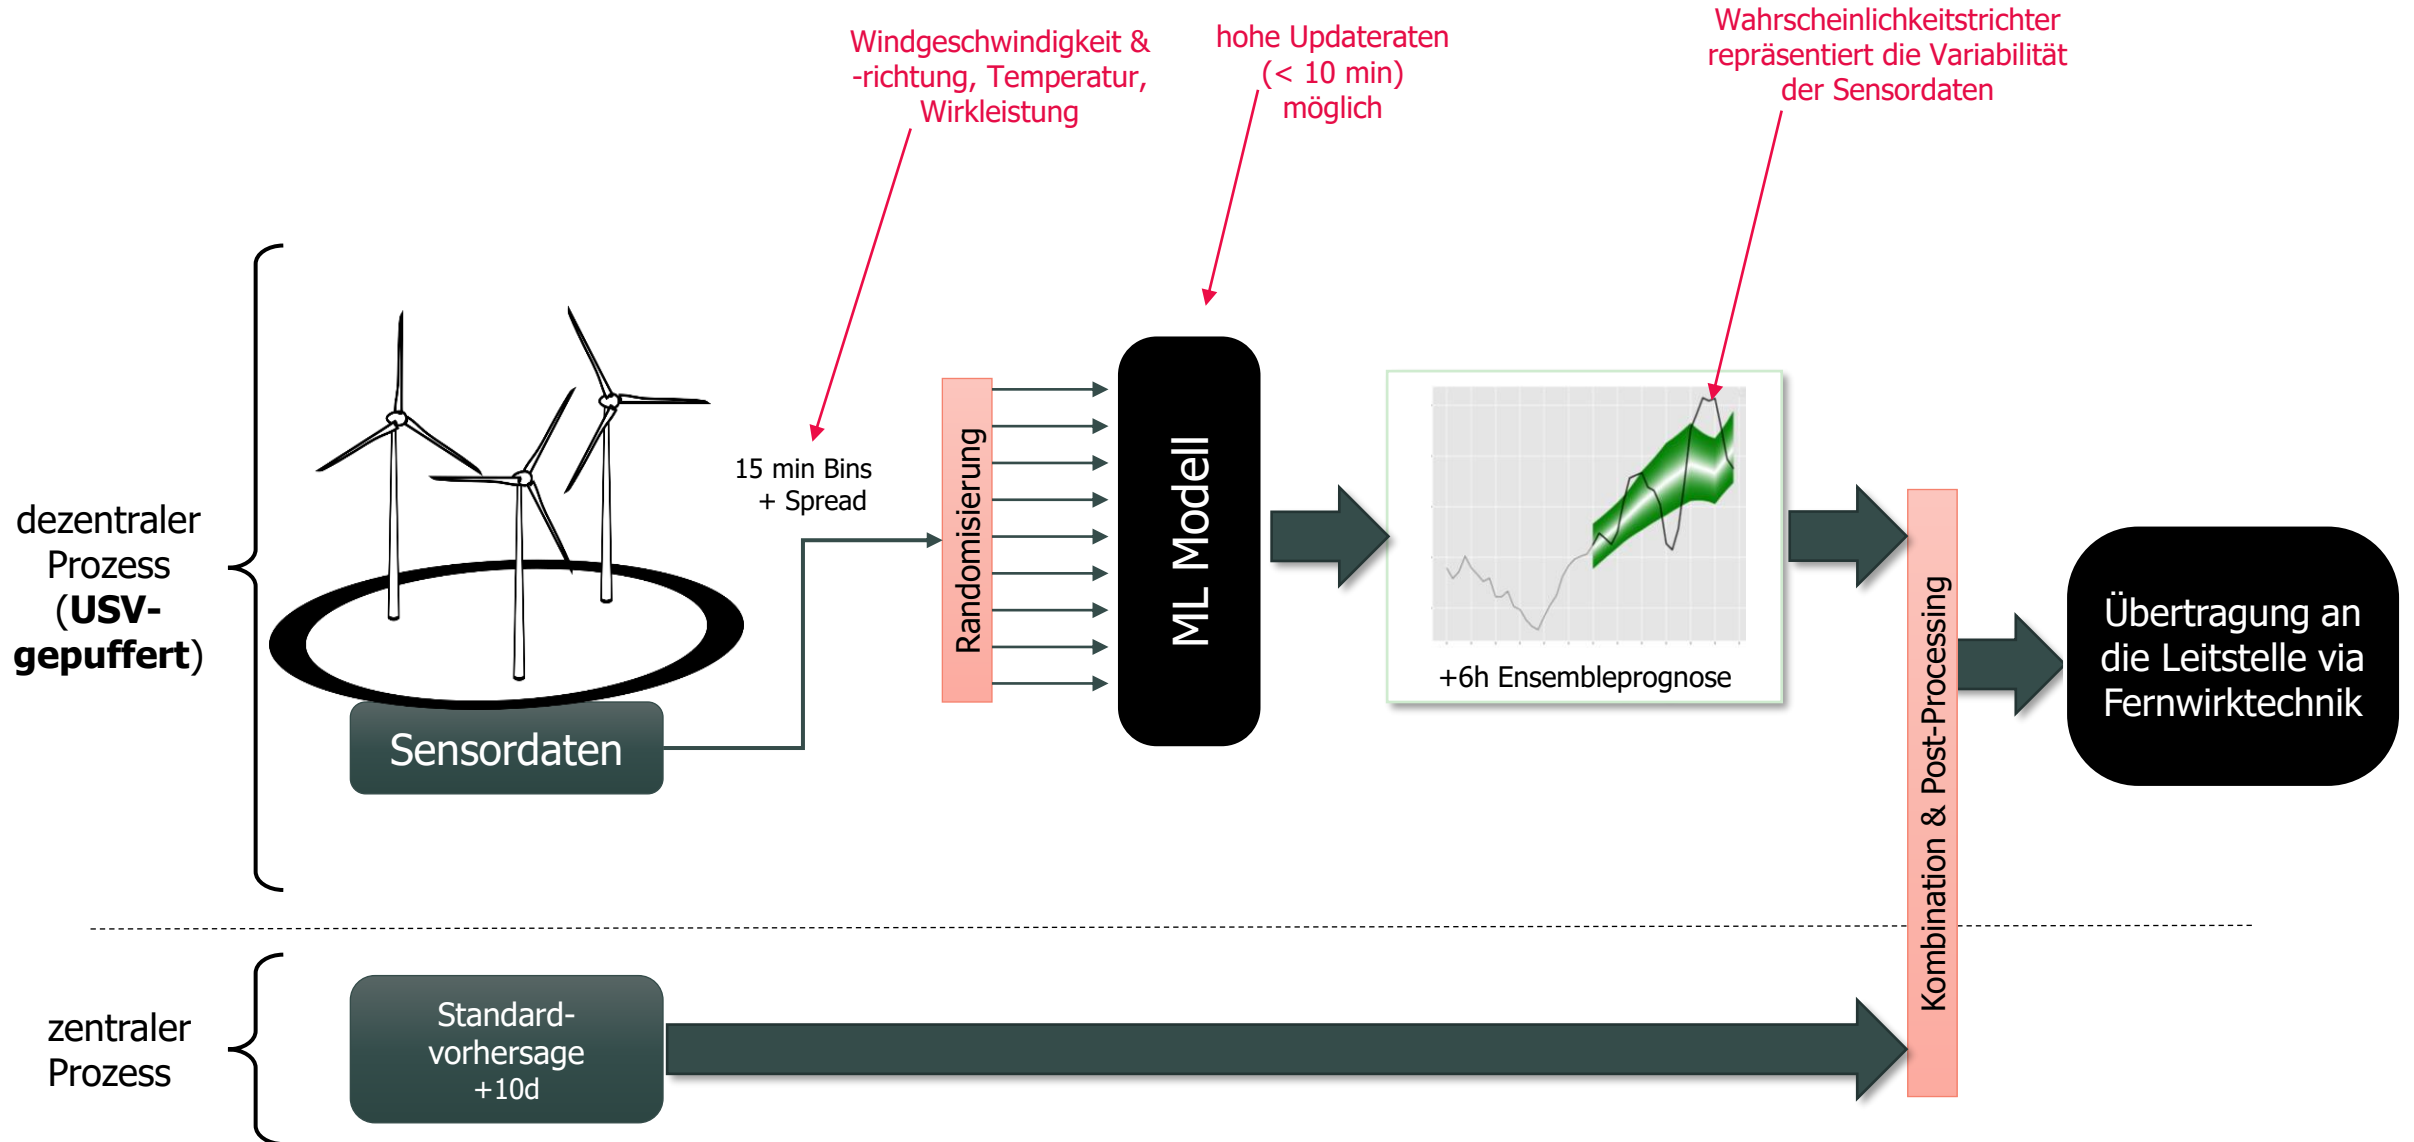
Windgeschwindigkeit & -richtung, Temperatur, Wirkleistung

hohe Updateraten (< 10 min) möglich

Wahrscheinlichkeitstrichter repräsentiert die Variabilität der Sensordaten

dezentraler Prozess (**USV-gepuffert**)

15 min Bins + Spread

Randomisierung

ML Modell

+6h Ensembleprognose

Sensordaten

Kombination & Post-Processing

Übertragung an die Leitstelle via Fernwirktechnik

zentraler Prozess

Standard-vorhersage +10d